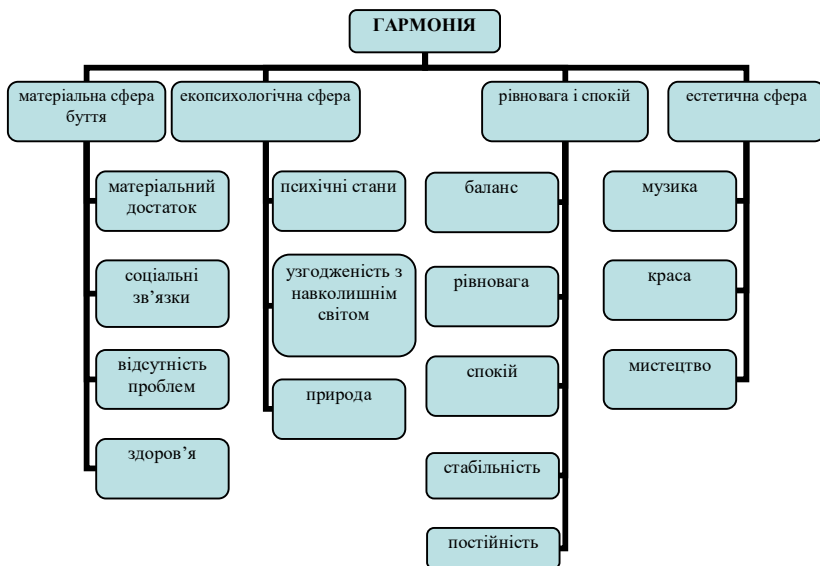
ГАРМОНІЯ

матеріальна сфера буття

матеріальний достаток

соціальні зв’язки

відсутність проблем

здоров’я

екопсихологічна сфера

психічні стани

узгодженість з навколишнім світом

природа

рівновага і спокій

баланс

рівновага

спокій

стабільність

постійність

естетична сфера

музика

краса

мистецтво